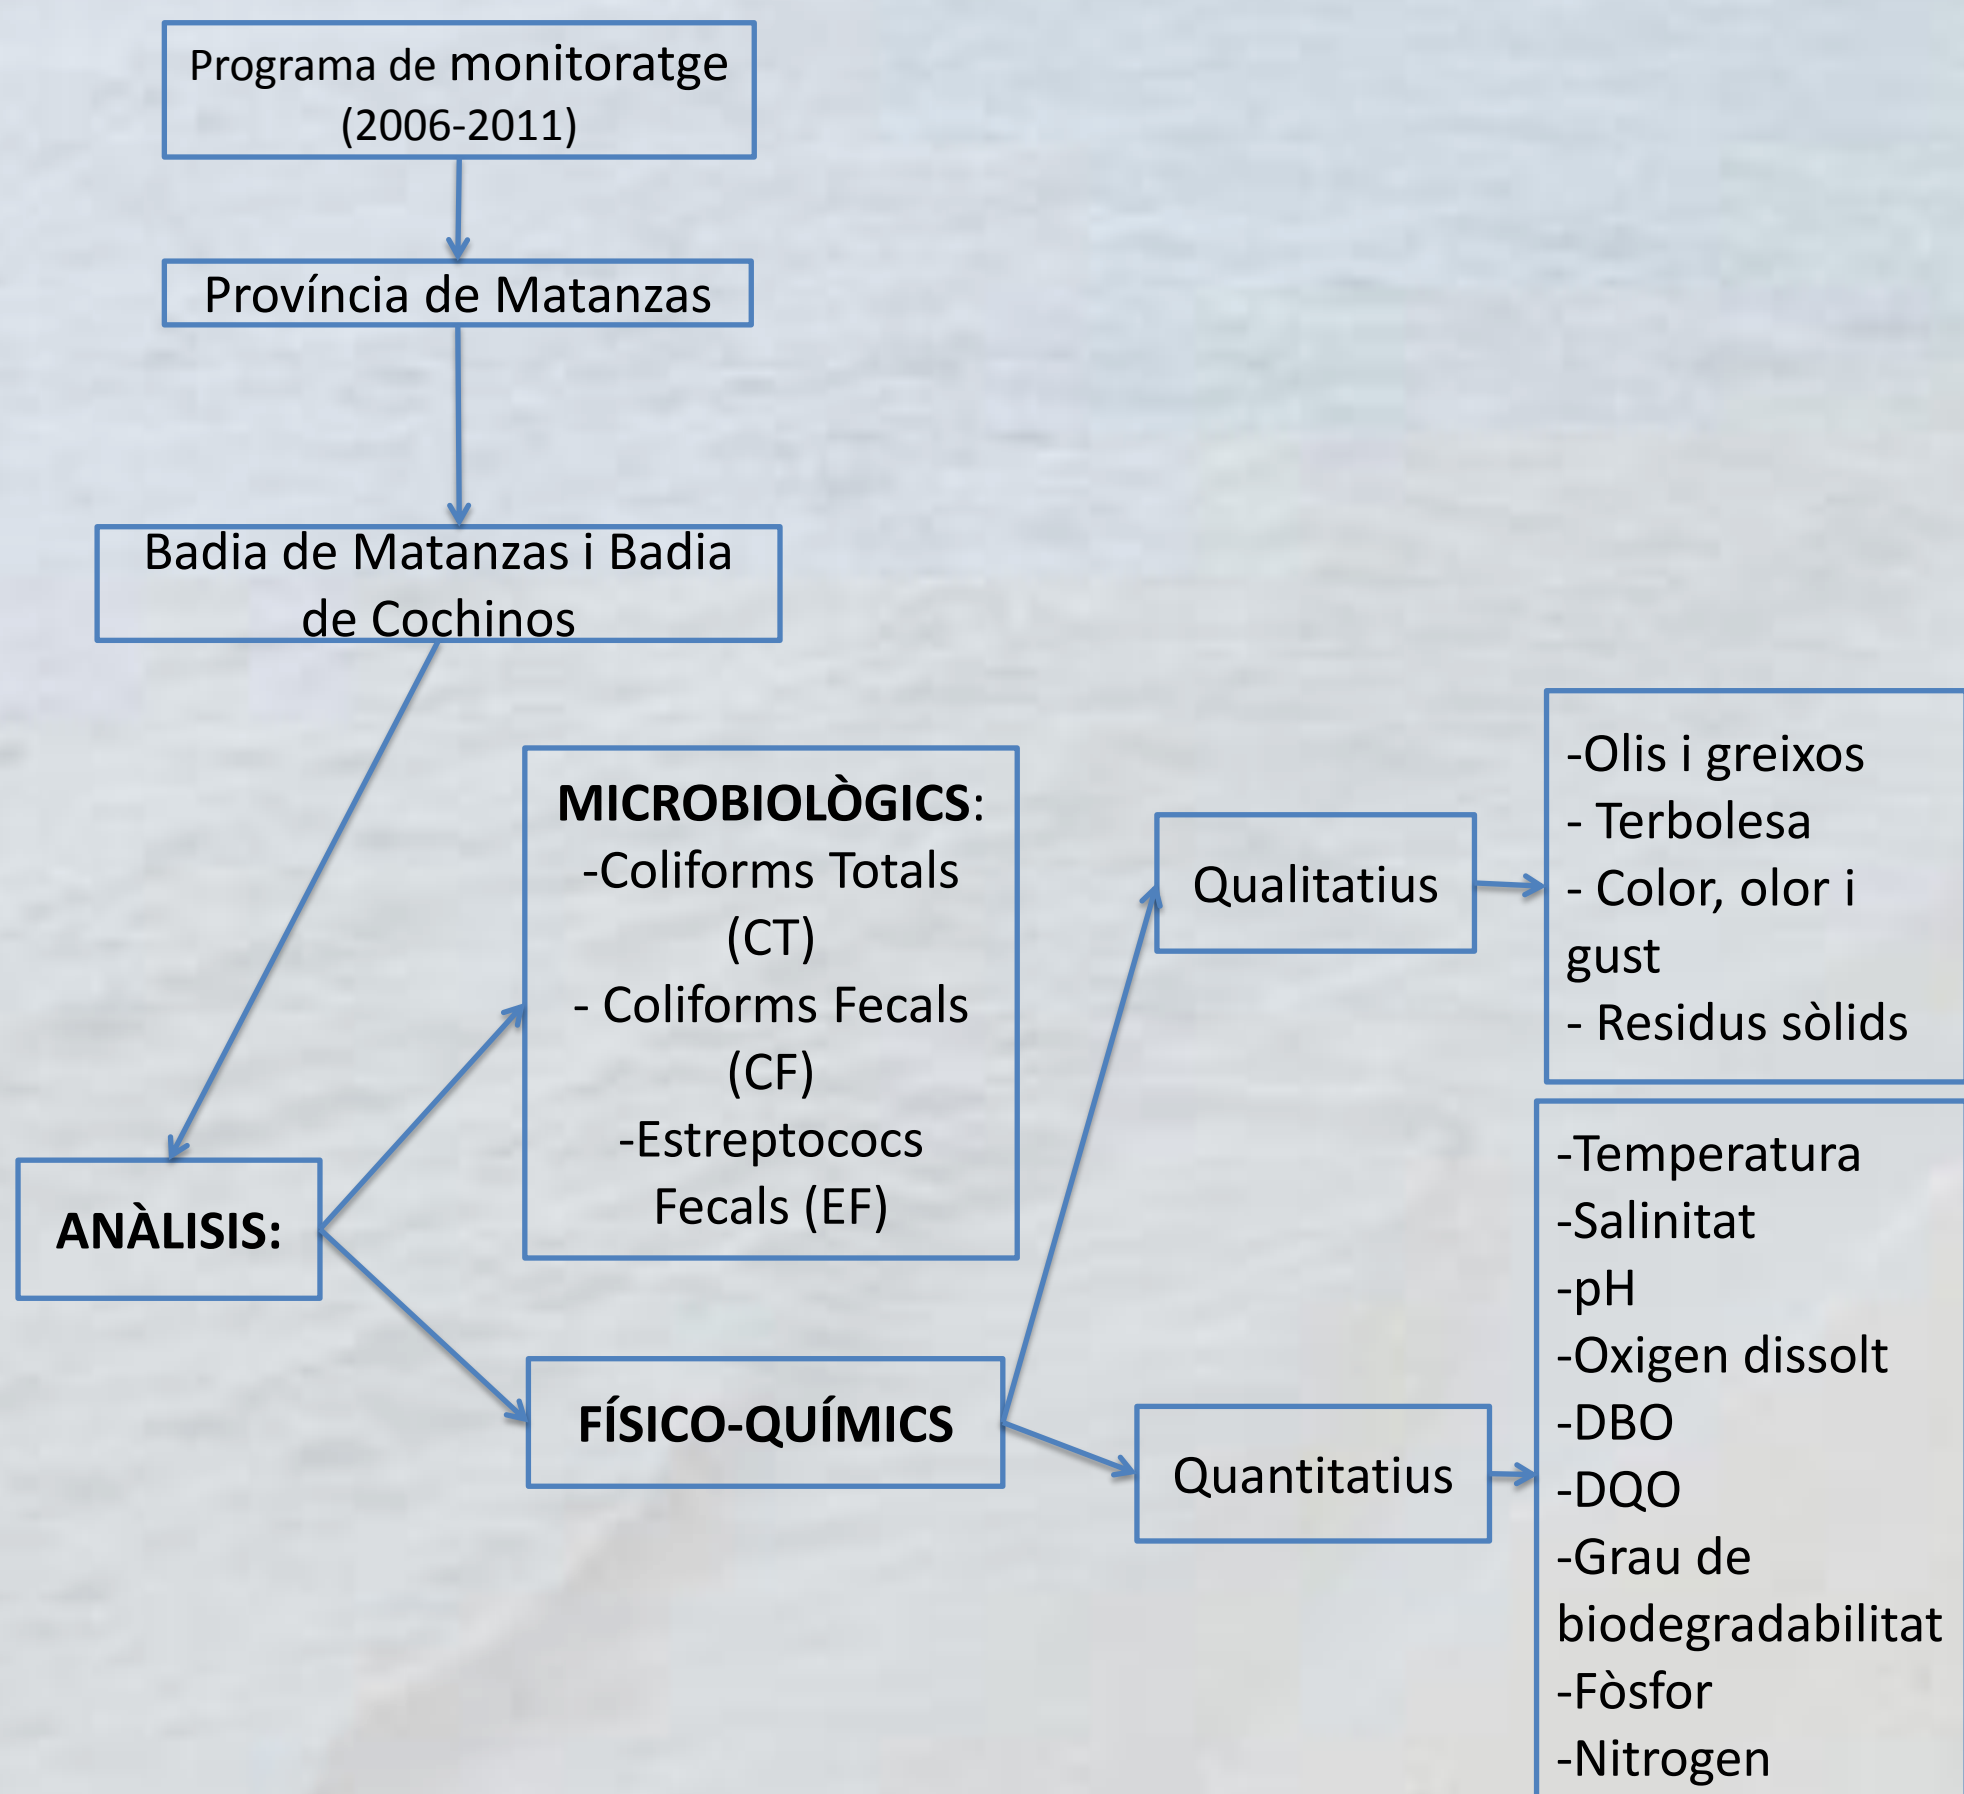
Programa de monitoratge (2006-2011)

Província de Matanzas

Badia de Matanzas i Badia de Cochinos

ANÀLISIS:

MICROBIOLÒGICS:
-Coliforms Totals (CT)
- Coliforms Fecals (CF)
-Estreptococs Fecals (EF)

FÍSICO-QUÍMICS

Qualitatius

-Olis i greixos
- Terbolesa
- Color, olor i gust
- Residus sòlids

Quantitatius

-Temperatura
-Salinitat
-pH
-Oxigen dissolt
-DBO
-DQO
-Grau de biodegradabilitat
-Fòsfor
-Nitrogen